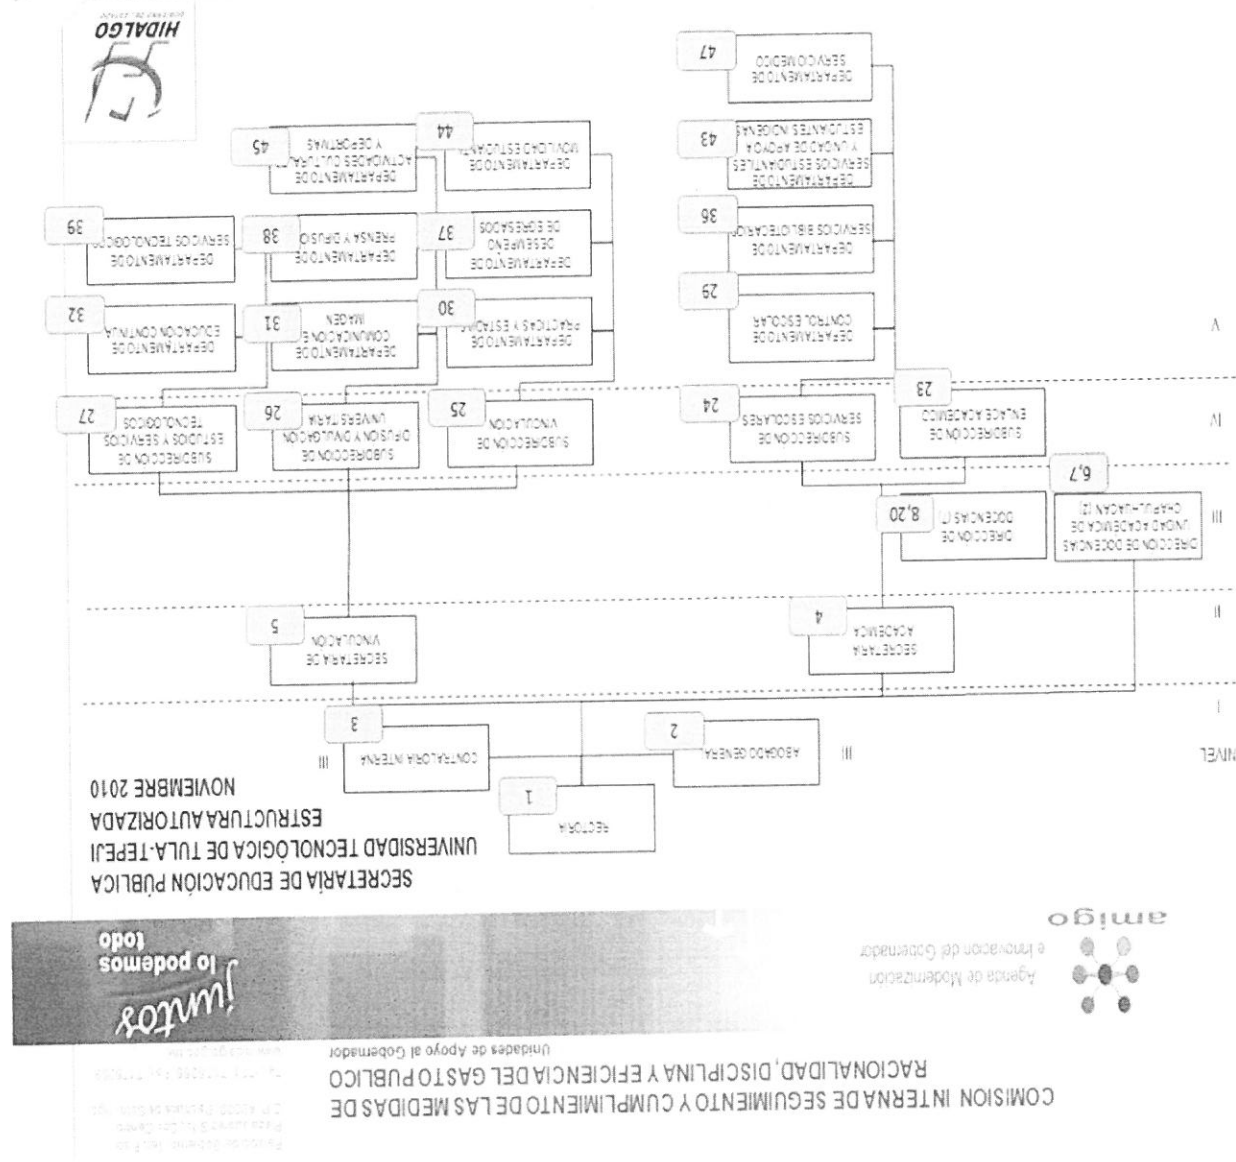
COMISION INTERNA DE SEGUIMIENTO Y CUMPLIMIENTO DE LAS MEDIDAS DE RACIONALIDAD, DISCIPLINA Y EFICIENCIA DEL GASTO PUBLICO

Unidad de Apoyo al Gobernador

amigo

Agenda de Modernización e Innovación del Gobernador

¡juntos lo podemos todo

SECRETARÍA DE EDUCACIÓN PÚBLICA
UNIVERSIDAD TECNOLÓGICA DE TULA-TEPEJI
ESTRUCTURA AUTORIZADA
NOVIEMBRE 2010

HIDALGO

NIVEL

I

II

III

IV

V

RECTORÍA 1

ABOGADO GENERAL 2

CONTRALORÍA INTERNA 3

III

III

SECRETARÍA ACADÉMICA 4

SECRETARÍA DE VINCULACIÓN 5

DIRECCIÓN DE DOCENCIAS UNIDAD ACADÉMICA DE CHAPULHUACAN (2) 6,7

DIRECCIÓN DE DOCENCIAS (7) 8,20

SUBDIRECCIÓN DE ENLACE ACADÉMICO 23

SUBDIRECCIÓN DE SERVICIOS ESCOLARES 24

SUBDIRECCIÓN DE VINCULACIÓN 25

SUBDIRECCIÓN DE DIFUSIÓN Y DIVULGACIÓN UNIVERSITARIA 26

SUBDIRECCIÓN DE ESTUDIOS Y SERVICIOS TECNOLÓGICOS 27

DEPARTAMENTO DE CONTROL ESCOLAR 29

DEPARTAMENTO DE SERVICIOS BIBLIOTECARIOS 36

DEPARTAMENTO DE SERVICIOS ESTUDIANTILES Y UNIDAD DE APOYA ESTUDIANTES INDÍGENAS 43

DEPARTAMENTO DE SERVICIO MÉDICO 47

DEPARTAMENTO DE PRÁCTICAS Y ESTADÍAS 30

DEPARTAMENTO DE DESEMPEÑO DE EGRESADOS 37

DEPARTAMENTO DE MOVILIDAD ESTUDIANTIL 44

DEPARTAMENTO DE COMUNICACIÓN E IMAGEN 31

DEPARTAMENTO DE PRENSA Y DIFUSIÓN 38

DEPARTAMENTO DE ACTIVIDADES CULTURALES Y DEPORTIVAS 45

DEPARTAMENTO DE EDUCACIÓN CONTINUA 32

DEPARTAMENTO DE SERVICIOS TECNOLÓGICOS 39